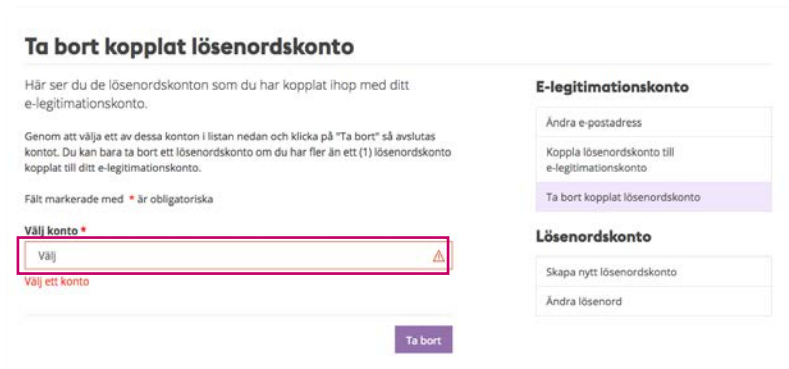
Ta bort kopplat lösenordskonto

Här ser du de lösenordskonton som du har kopplat ihop med ditt e-legitimationskonto.

Genom att välja ett av dessa konton i listan nedan och klicka på "Ta bort" så avslutas kontot. Du kan bara ta bort ett lösenordskonto om du har fler än ett (1) lösenordskonto kopplat till ditt e-legitimationskonto.

Fält markerade med * är obligatoriska

Välj konto *

Välj

Välj ett konto

Ta bort

E-legitimationskonto

Ändra e-postadress

Koppla lösenordskonto till e-legitimationskonto

Ta bort kopplat lösenordskonto

Lösenordskonto

Skapa nytt lösenordskonto

Ändra lösenord